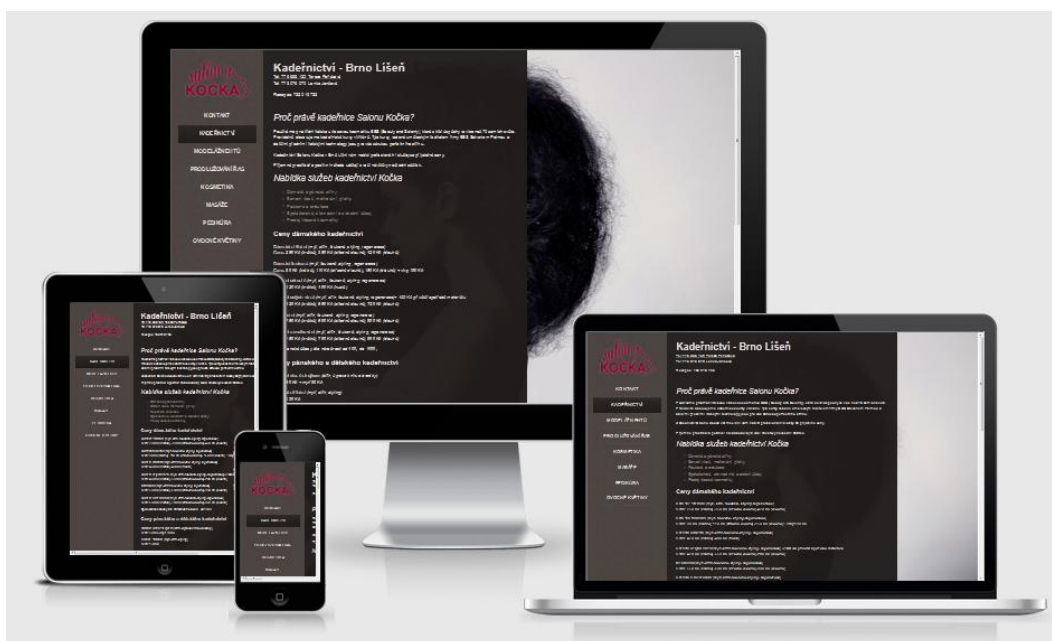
KOČKA

KONTAKT
KADEŘNICTVÍ
MODELÁŽ NEHTŮ
PRODLUŽOVÁNÍ ŘAS
KOSMETIKA
MASÁŽE
PEDIKŮRA
OVOCNÉ KVĚTINY

Kadeřnictví - Brno Líšeň

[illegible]

Proč právě kadeřnice Salonu Kočka?

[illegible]

Nabídka služeb kadeřnictví Kočka

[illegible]

Ceny dámského kadeřnictví

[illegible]

Ceny pánského a dětského kadeřnictví

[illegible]